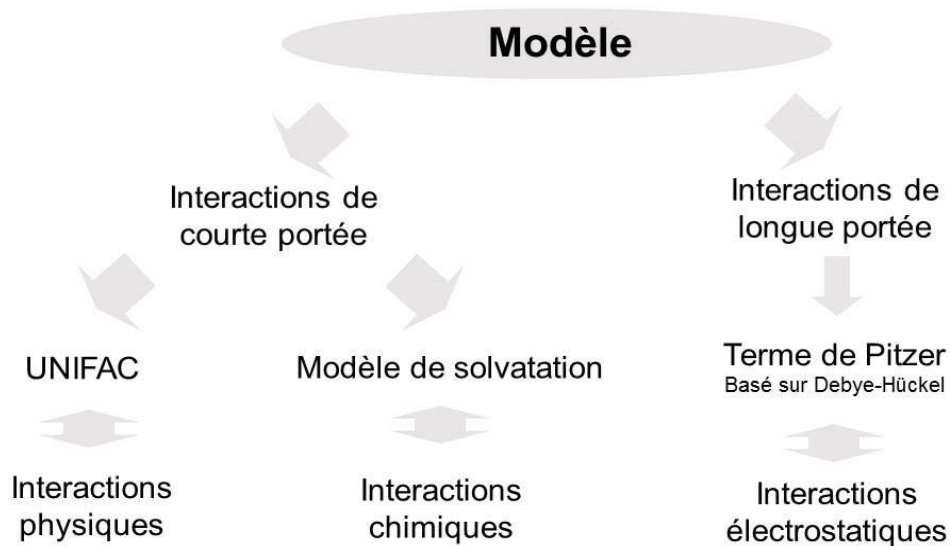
Modèle

Interactions de courte portée

Interactions de longue portée

UNIFAC

Modèle de solvatation

Terme de Pitzer
Basé sur Debye-Hückel

Interactions physiques

Interactions chimiques

Interactions électrostatiques